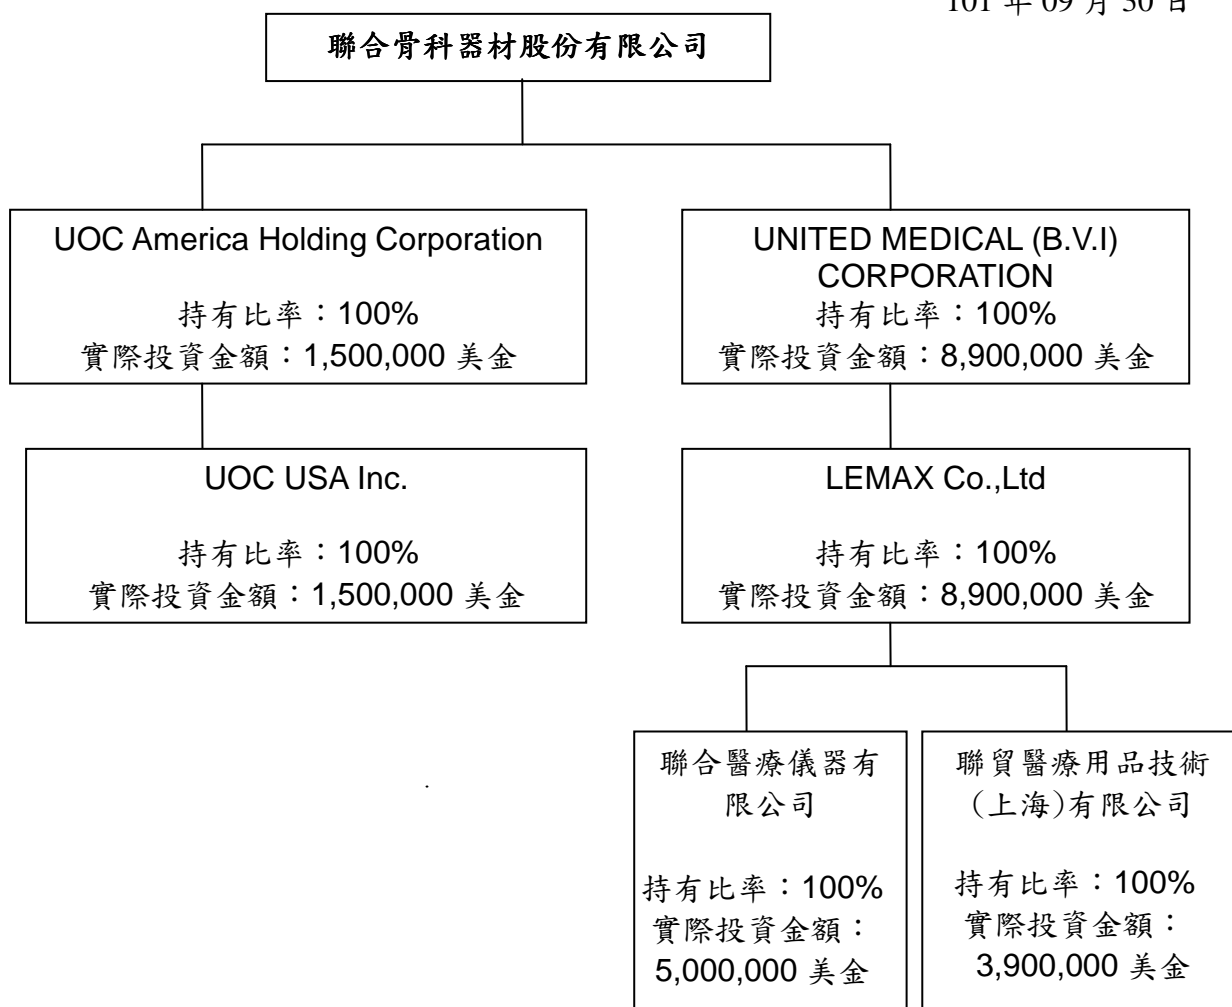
101 年 09 月 30 日

聯合骨科器材股份有限公司

UOC America Holding Corporation

持有比率：100%
實際投資金額：1,500,000 美金

UNITED MEDICAL (B.V.I) CORPORATION
持有比率：100%
實際投資金額：8,900,000 美金

UOC USA Inc.

持有比率：100%
實際投資金額：1,500,000 美金

LEMAX Co.,Ltd

持有比率：100%
實際投資金額：8,900,000 美金

聯合醫療儀器有限公司

持有比率：100%
實際投資金額：
5,000,000 美金

聯貿醫療用品技術(上海)有限公司

持有比率：100%
實際投資金額：
3,900,000 美金